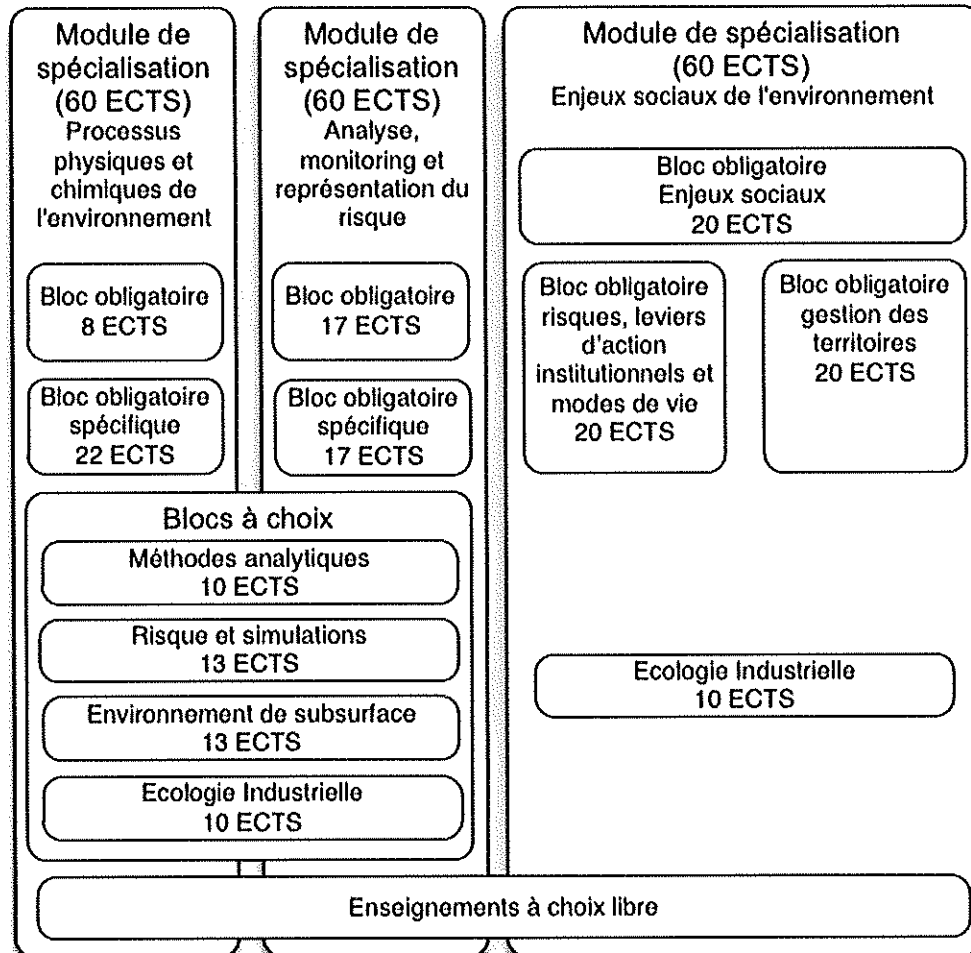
Module de spécialisation (60 ECTS)
Processus physiques et chimiques de l'environnement

Bloc obligatoire
8 ECTS

Bloc obligatoire spécifique
22 ECTS

Module de spécialisation (60 ECTS)
Analyse, monitoring et représentation du risque

Bloc obligatoire
17 ECTS

Bloc obligatoire spécifique
17 ECTS

Module de spécialisation (60 ECTS)
Enjeux sociaux de l'environnement

Bloc obligatoire
Enjeux sociaux
20 ECTS

Bloc obligatoire
risques, leviers d'action institutionnels et modes de vie
20 ECTS

Bloc obligatoire
gestion des territoires
20 ECTS

Blocs à choix

Méthodes analytiques
10 ECTS

Risque et simulations
13 ECTS

Environnement de subsurface
13 ECTS

Ecologie Industrielle
10 ECTS

Ecologie Industrielle
10 ECTS

Enseignements à choix libre